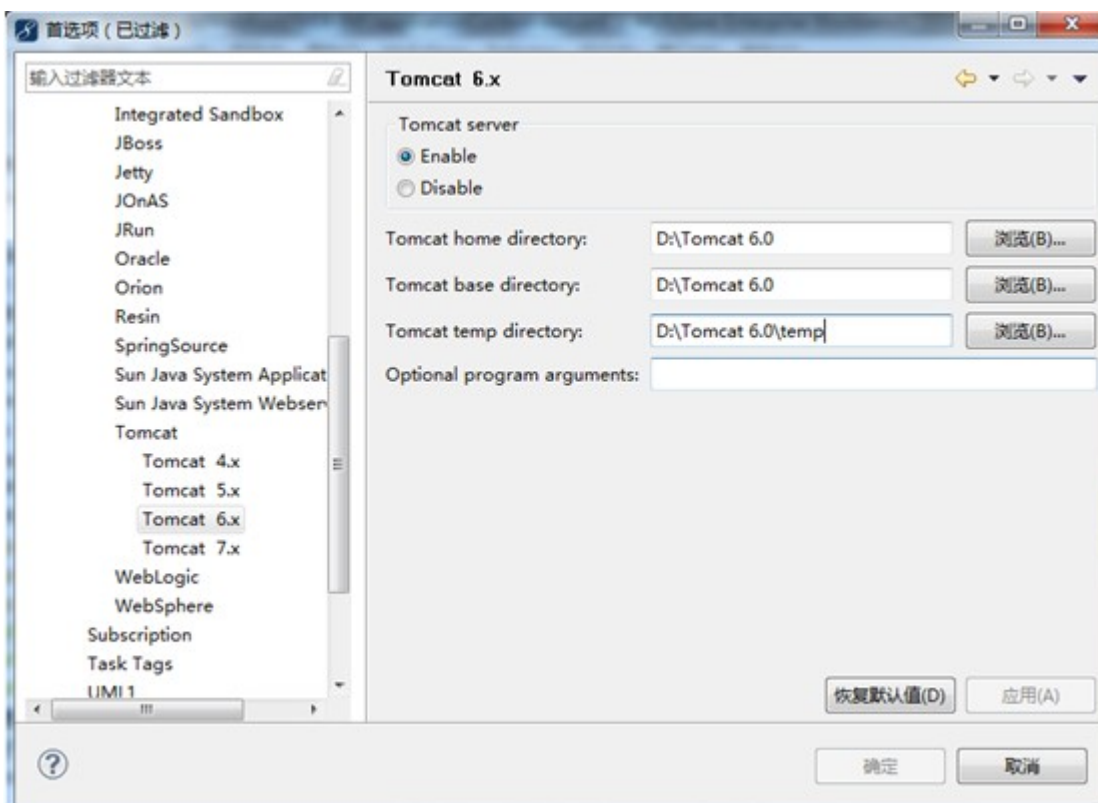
首选项（已过滤）

输入过滤器文本

Integrated Sandbox
JBoss
Jetty
JOnAS
JRun
Oracle
Orion
Resin
SpringSource
Sun Java System Applicat
Sun Java System Websen
Tomcat
Tomcat 4.x
Tomcat 5.x
Tomcat 6.x
Tomcat 7.x
WebLogic
WebSphere
Subscription
Task Tags
UML1

Tomcat 6.x

Tomcat server
Enable
Disable

Tomcat home directory: D:\Tomcat 6.0 浏览(B)...
Tomcat base directory: D:\Tomcat 6.0 浏览(B)...
Tomcat temp directory: D:\Tomcat 6.0\temp 浏览(B)...
Optional program arguments:

恢复默认值(D) 应用(A)

确定 取消